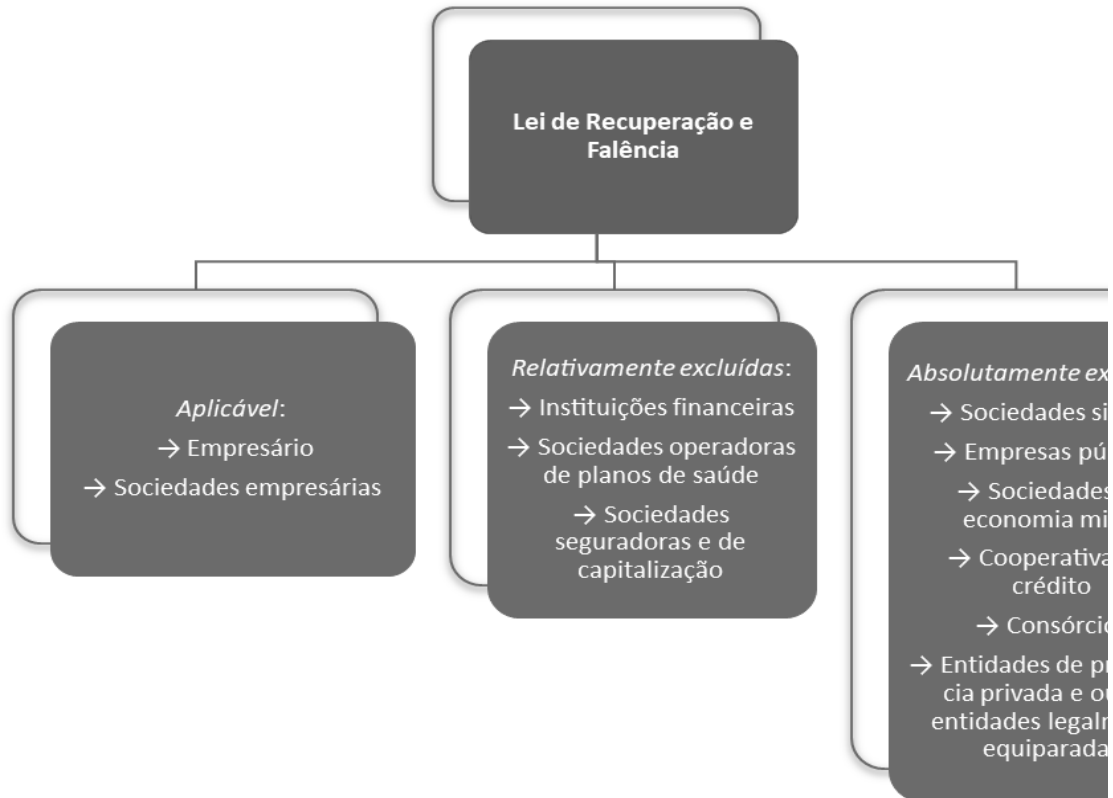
Lei de Recuperação e Falência

*Aplicável*:
→ Empresário
→ Sociedades empresárias

*Relativamente excluídas*:
→ Instituições financeiras
→ Sociedades operadoras de planos de saúde
→ Sociedades seguradoras e de capitalização

*Absolutamente ex*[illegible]
→ Sociedades si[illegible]
→ Empresas pú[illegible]
→ Sociedades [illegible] economia mi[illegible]
→ Cooperativa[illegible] crédito
→ Consórcio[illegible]
→ Entidades de p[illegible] cia privada e o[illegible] entidades legal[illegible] equiparada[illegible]